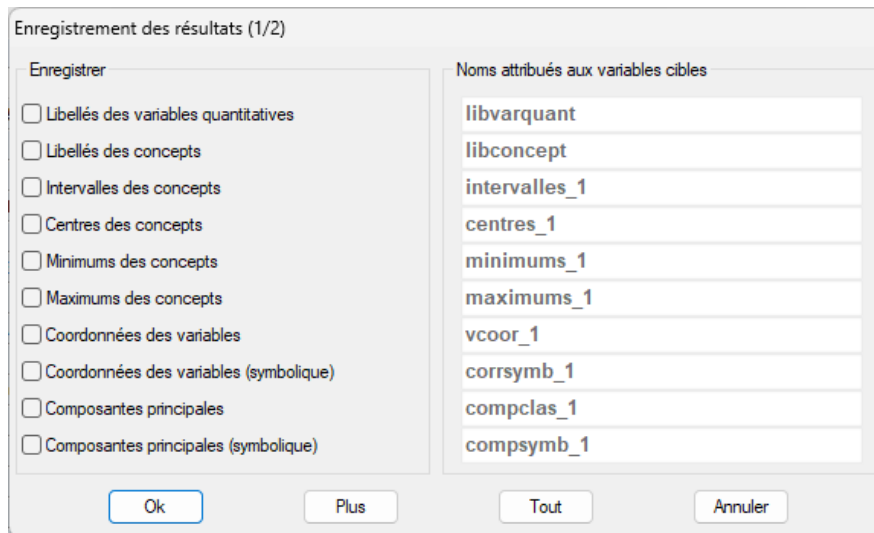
Enregistrement des résultats (1/2)

Enregistrer

Libellés des variables quantitatives
Libellés des concepts
Intervalles des concepts
Centres des concepts
Minimums des concepts
Maximums des concepts
Coordonnées des variables
Coordonnées des variables (symbolique)
Composantes principales
Composantes principales (symbolique)

Noms attribués aux variables cibles

libvarquant
libconcept
intervalles_1
centres_1
minimums_1
maximums_1
vcoor_1
corrsymb_1
compclas_1
compsymb_1

Ok
Plus
Tout
Annuler